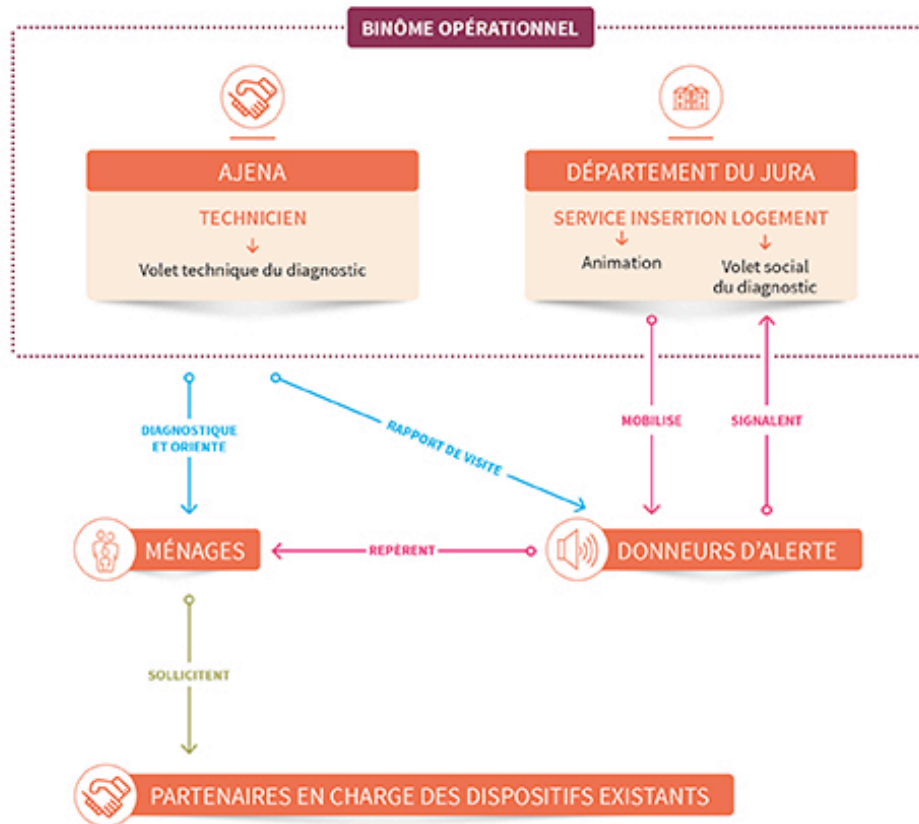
BINÔME OPÉRATIONNEL

AJENA

TECHNICIEN

Volet technique du diagnostic

DÉPARTEMENT DU JURA

SERVICE INSERTION LOGEMENT

Animation

Volet social du diagnostic

DIAGNOSTIQUE ET ORIENTE

RAPPORT DE VISITE

MOBILISE

SIGNALENT

MÉNAGES

REPÈRENT

DONNEURS D'ALERTE

SOLLICITENT

PARTENAIRES EN CHARGE DES DISPOSITIFS EXISTANTS